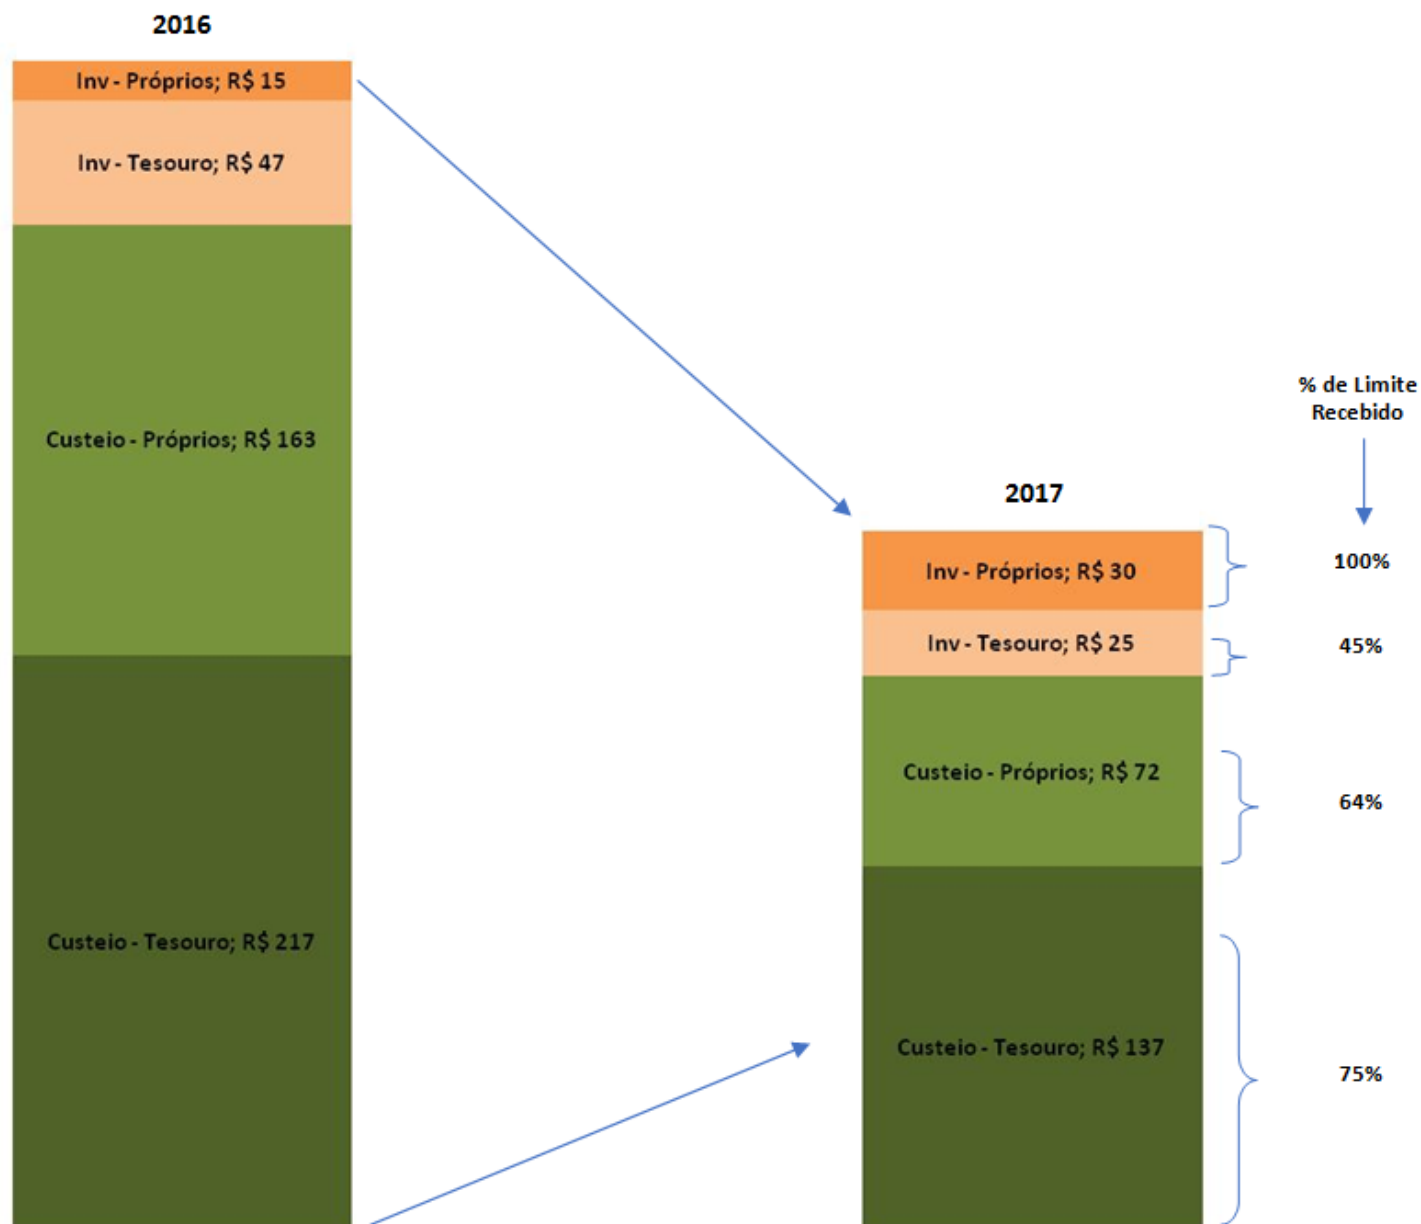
2016

Inv - Próprios; R$ 15

Inv - Tesouro; R$ 47

Custeio - Próprios; R$ 163

Custeio - Tesouro; R$ 217

2017

% de Limite Recebido

Inv - Próprios; R$ 30

100%

Inv - Tesouro; R$ 25

45%

Custeio - Próprios; R$ 72

64%

Custeio - Tesouro; R$ 137

75%